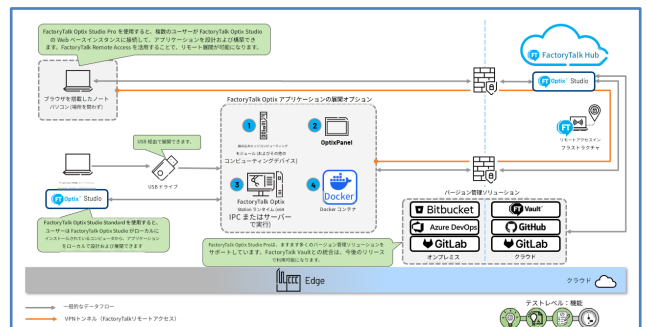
FactoryTalk Optix Studio Pro を使用すると、複数のユーザーが FactoryTalk Optix Studio の Web ベースインスタンスに接続して、アプリケーションを設計および構築できます。FactoryTalk Remote Access を活用することで、リモート展開が可能になります。

FactoryTalk Hub

Optix Studio

ブラウザを搭載したノートパソコン (場所を問わず)

FactoryTalk Optix アプリケーションの展開オプション

1

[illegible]
モジュール (および他の)
コンピューティングデバイス)

2

OptixPanel

3

FactoryTalk Optix
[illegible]
IPC またはサーバーで実行)

4

Docker
Docker コンテナ

リモートアクセス
インフラストラクチャ

USB 経由で展開できます。

USB ドライブ

Optix Studio

FactoryTalk Optix Studio Standard を使用すると、ユーザーは FactoryTalk Optix Studio がローカルにインストールされているコンピュータから、アプリケーションをローカルで設計および構築できます。

バージョン管理ソリューション

Bitbucket

Vault

Azure DevOps

GitHub

GitLab

GitLab

オンプレミス

クラウド

FactoryTalk Optix Studio Proは、ますます多くのバージョン管理ソリューションをサポートしています。FactoryTalk Vaultとの統合は、今後のリリースで利用可能になります。

Edge

クラウド

一般的なデータフロー

VPN トンネル (FactoryTalk リモートアクセス)

テストレベル：機能